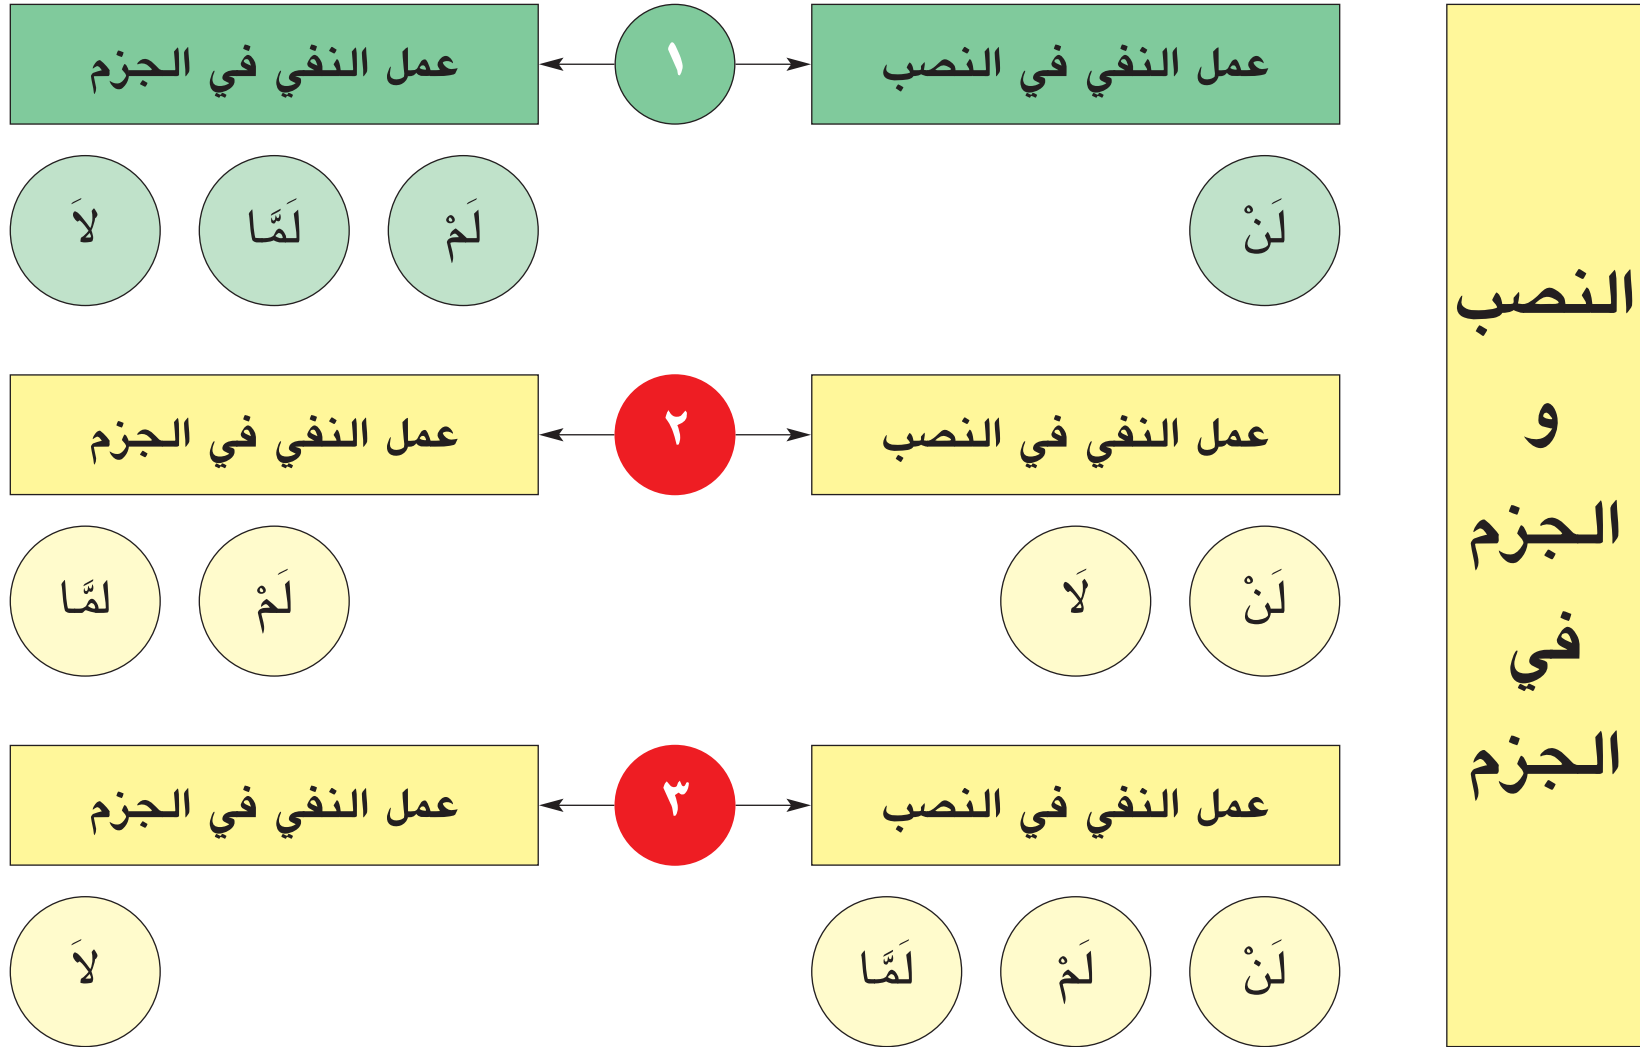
النصب و الجزم في الجزم

عمل النفي في النصب
١
عمل النفي في الجزم

لَنْ
لَمْ
لَمَّا
لاَ

عمل النفي في النصب
٢
عمل النفي في الجزم

لَنْ
لاَ
لَمْ
لمَّا

عمل النفي في النصب
٣
عمل النفي في الجزم

لَنْ
لَمْ
لَمَّا
لاَ